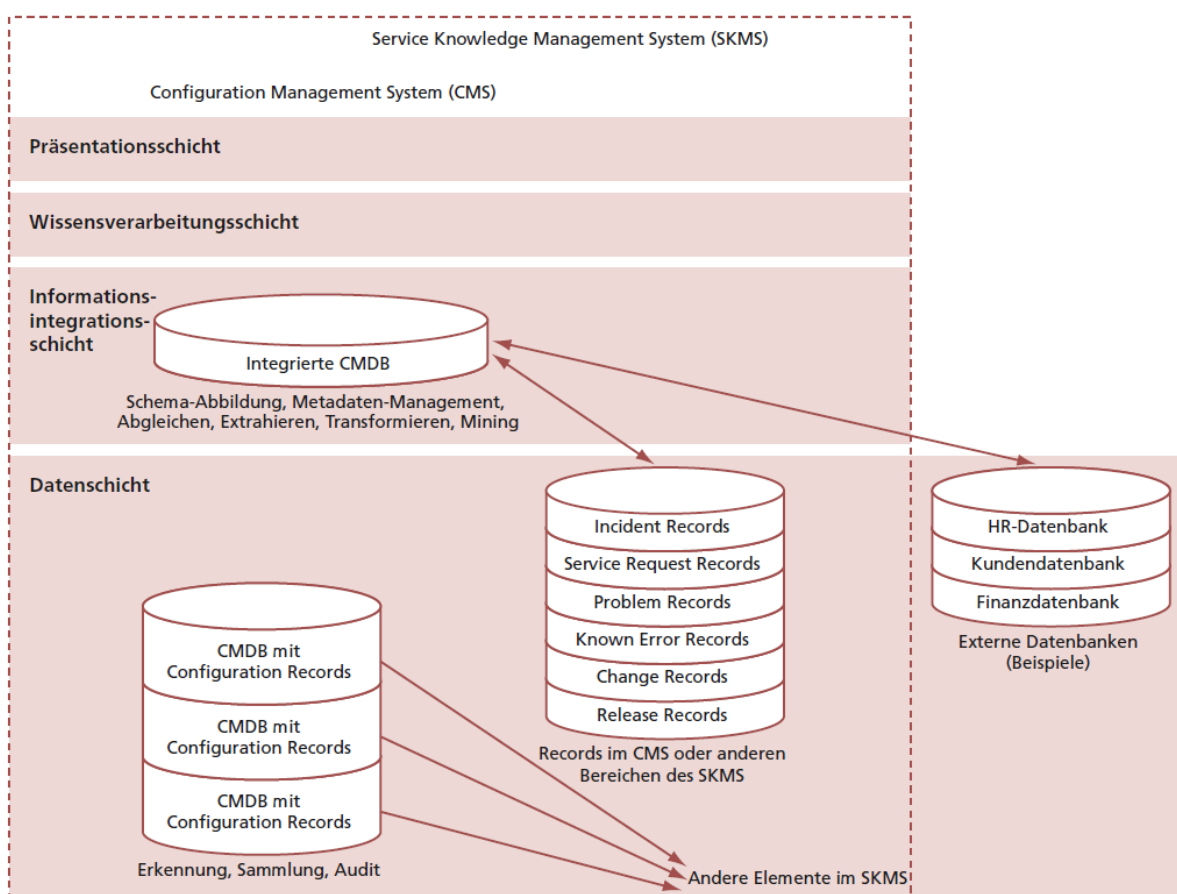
Service Knowledge Management System (SKMS)

Configuration Management System (CMS)

Präsentationsschicht

Wissensverarbeitungsschicht

Informationsintegrationsschicht

Integrierte CMDB

Schema-Abbildung, Metadaten-Management, Abgleichen, Extrahieren, Transformieren, Mining

Datenschicht

Incident Records

Service Request Records

Problem Records

Known Error Records

Change Records

Release Records

Records im CMS oder anderen Bereichen des SKMS

HR-Datenbank

Kundendatenbank

Finanzdatenbank

Externe Datenbanken (Beispiele)

CMDB mit Configuration Records

CMDB mit Configuration Records

CMDB mit Configuration Records

Erkennung, Sammlung, Audit

Andere Elemente im SKMS